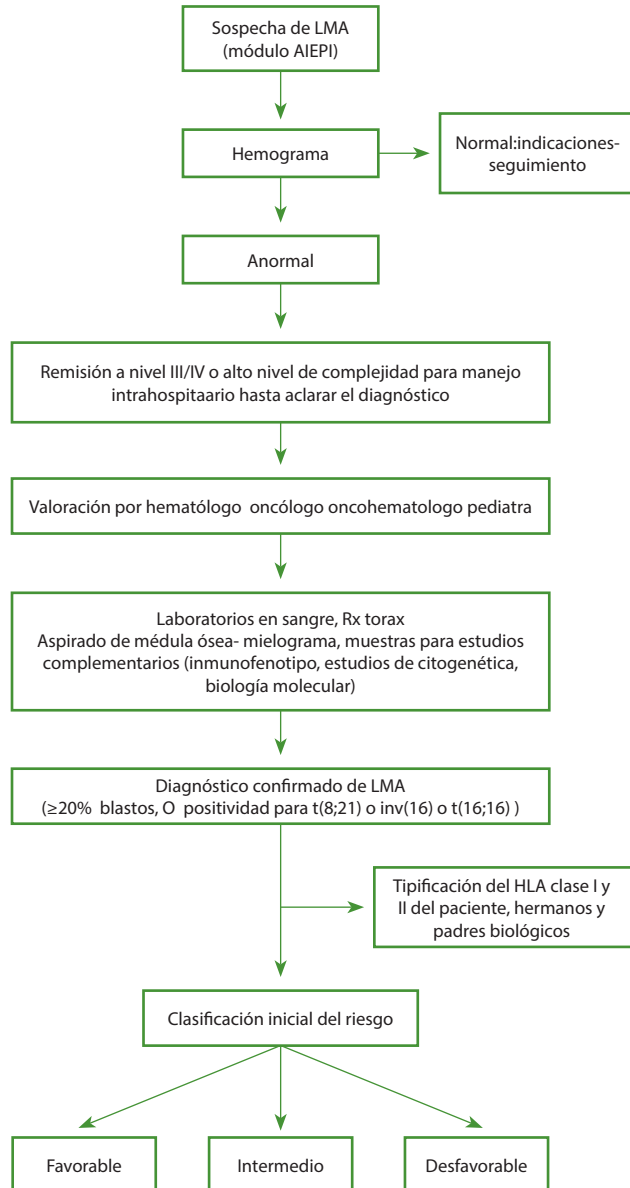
Sospecha de LMA (módulo AIEPI)

Hemograma

Normal:indicaciones-seguimiento

Anormal

Remisión a nivel III/IV o alto nivel de complejidad para manejo intrahospitaario hasta aclarar el diagnóstico

Valoración por hematólogo oncólogo oncohematologo pediatra

Laboratorios en sangre, Rx torax
Aspirado de médula ósea- mielograma, muestras para estudios complementarios (inmunofenotipo, estudios de citogenética, biología molecular)

Diagnóstico confirmado de LMA
(≥20% blastos, O positividad para t(8;21) o inv(16) o t(16;16) )

Tipificación del HLA clase I y II del paciente, hermanos y padres biológicos

Clasificación inicial del riesgo

Favorable

Intermedio

Desfavorable